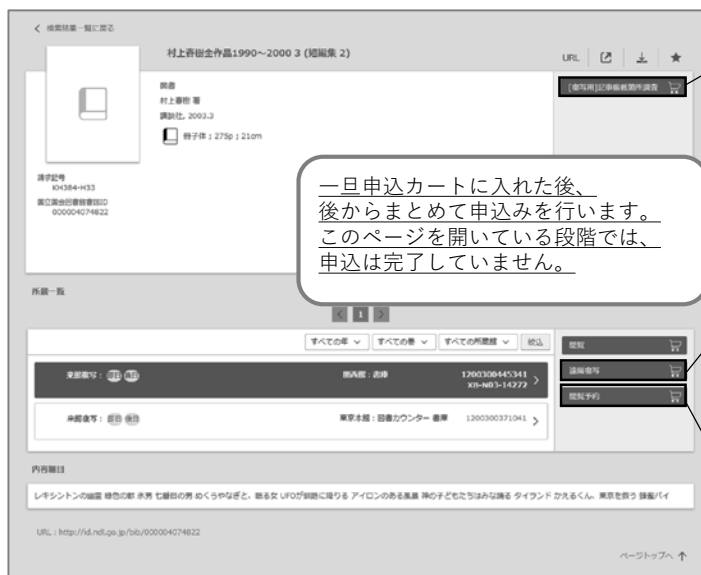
< 検索結果一覧に戻る

村上春樹全作品1990~2000 3 (短編集 2)

URL

図書
村上春樹 著
講談社, 2003.3
冊子体 : 275p ; 21cm

[複写用]記事単位で作成する

請求記号
KH384-H33

国立国会図書館書誌ID
000004074822

一旦申込カートに入れた後、後からまとめて申込みを行います。このページを開いている段階では、申込は完了していません。

所蔵一覧

< 1 >

すべての年 ∨ すべての巻 ∨ すべての所蔵館 ∨ 絞込

閲覧

遠隔複写

閲覧予約

遠隔複写 : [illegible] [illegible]　関西館 : 書庫　1200300445341 XR-N83-14272 >

来館複写 : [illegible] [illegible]　東京本館 : 図書カウンター 書庫　1200300371041 >

内容細目

レキシントンの幽霊 緑色の獣 氷男 七番目の男 めくらやなぎと、眠る女 UFOが釧路に降りる アイロンのある風景 神の子どもたちはみな踊る タイランド かえるくん、東京を救う 蜂蜜パイ

URL : http://id.ndl.go.jp/bib/000004074822

ページトップへ ↑